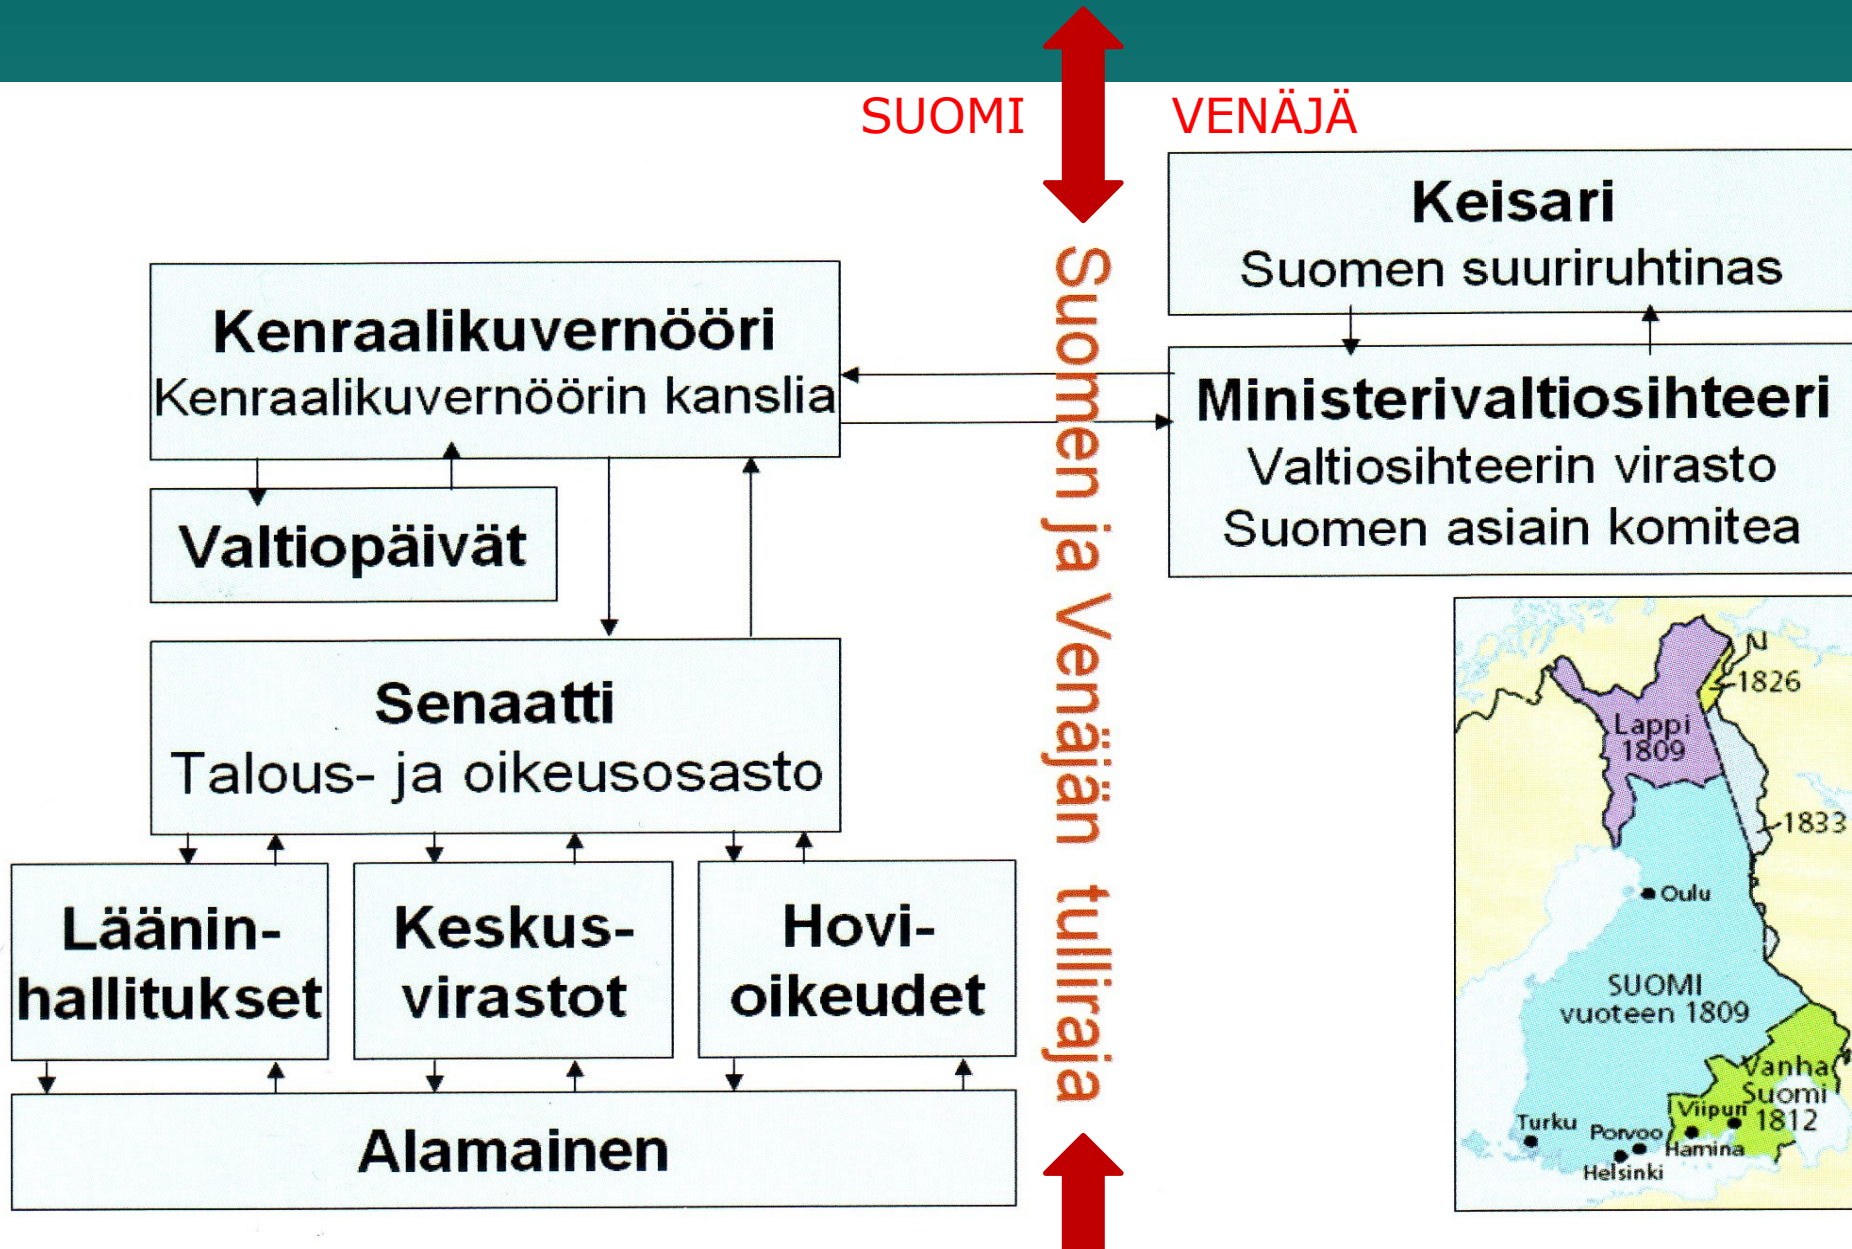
SUOMI

VENÄJÄ

Keisari
Suomen suuriruhtinas

Ministerivaltiosihteeri
Valtiosihteerin virasto
Suomen asiain komitea

Suomen ja Venäjän tulliraja

Kenraalikuvernööri
Kenraalikuvernöörin kanslia

Valtiopäivät

Senaatti
Talous- ja oikeusosasto

Läänin-hallitukset

Keskus-virastot

Hovi-oikeudet

Alamainen

N
1826
Lappi 1809
1833
Oulu
SUOMI vuoteen 1809
Vanha Suomi 1812
Viipuri
Turku
Porvoo
Hamina
Helsinki